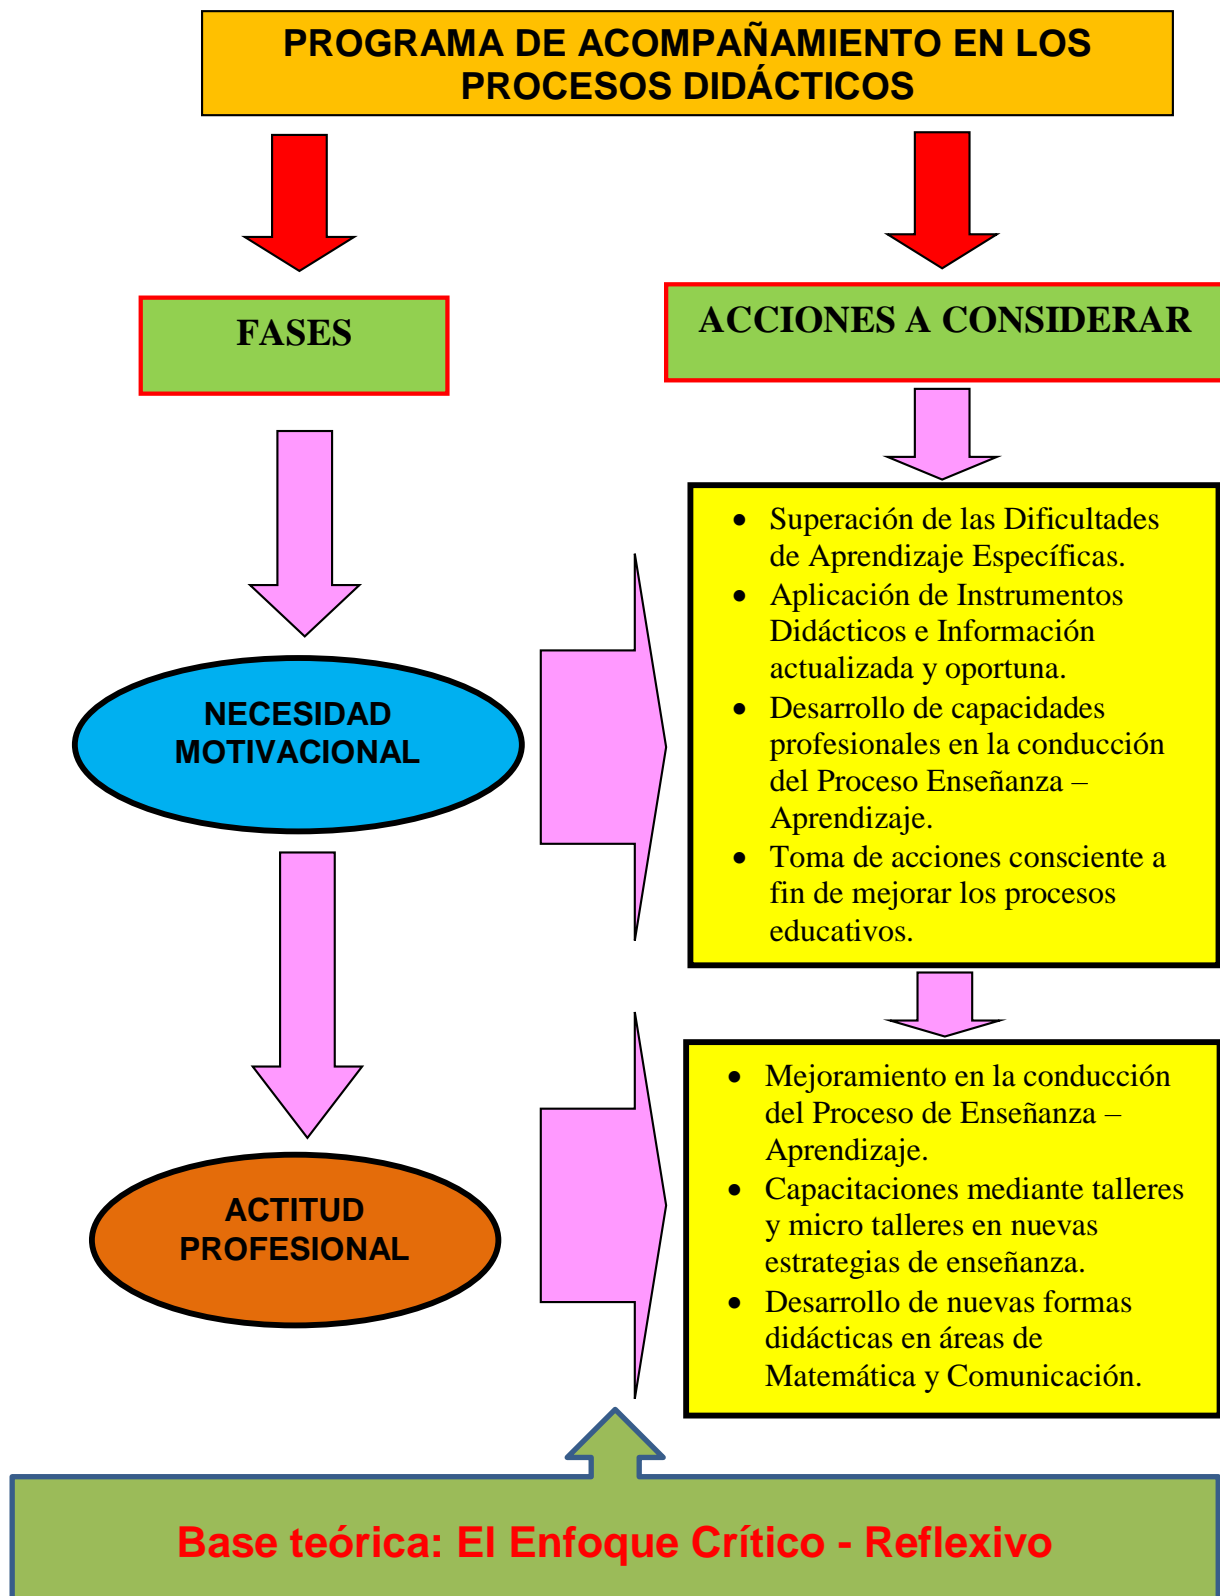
PROGRAMA DE ACOMPAÑAMIENTO EN LOS PROCESOS DIDÁCTICOS

FASES

ACCIONES A CONSIDERAR

NECESIDAD MOTIVACIONAL

- Superación de las Dificultades de Aprendizaje Específicas.
- Aplicación de Instrumentos Didácticos e Información actualizada y oportuna.
- Desarrollo de capacidades profesionales en la conducción del Proceso Enseñanza – Aprendizaje.
- Toma de acciones consciente a fin de mejorar los procesos educativos.

ACTITUD PROFESIONAL

- Mejoramiento en la conducción del Proceso de Enseñanza – Aprendizaje.
- Capacitaciones mediante talleres y micro talleres en nuevas estrategias de enseñanza.
- Desarrollo de nuevas formas didácticas en áreas de Matemática y Comunicación.

Base teórica: El Enfoque Crítico - Reflexivo